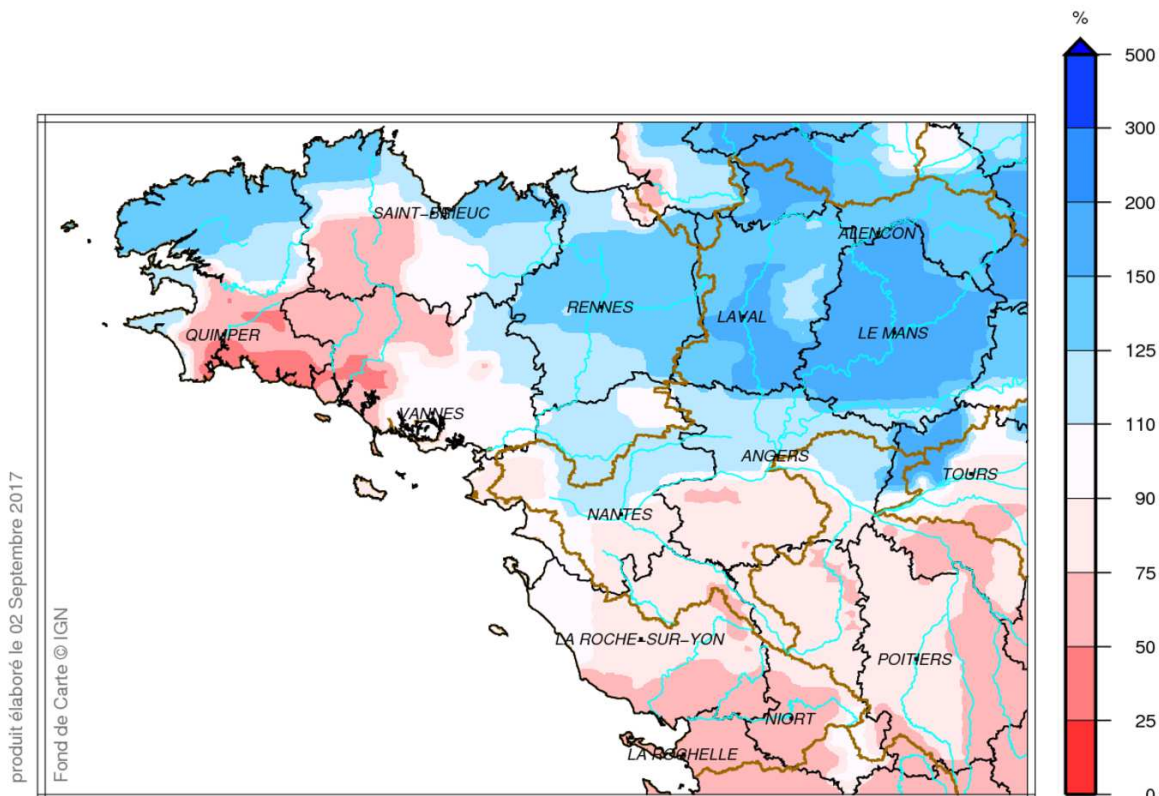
%
500
300
200
150
125
110
90
75
50
25
0

SAINT-BRIEUC
ALENCON
RENNES
LAVAL
LE MANS
QUIMPER
VANNES
ANGERS
TOURS
NANTES
LA ROCHE-SUR-YON
POITIERS
NIORT
LA ROCHELLE

produit élaboré le 02 Septembre 2017
Fond de Carte © IGN